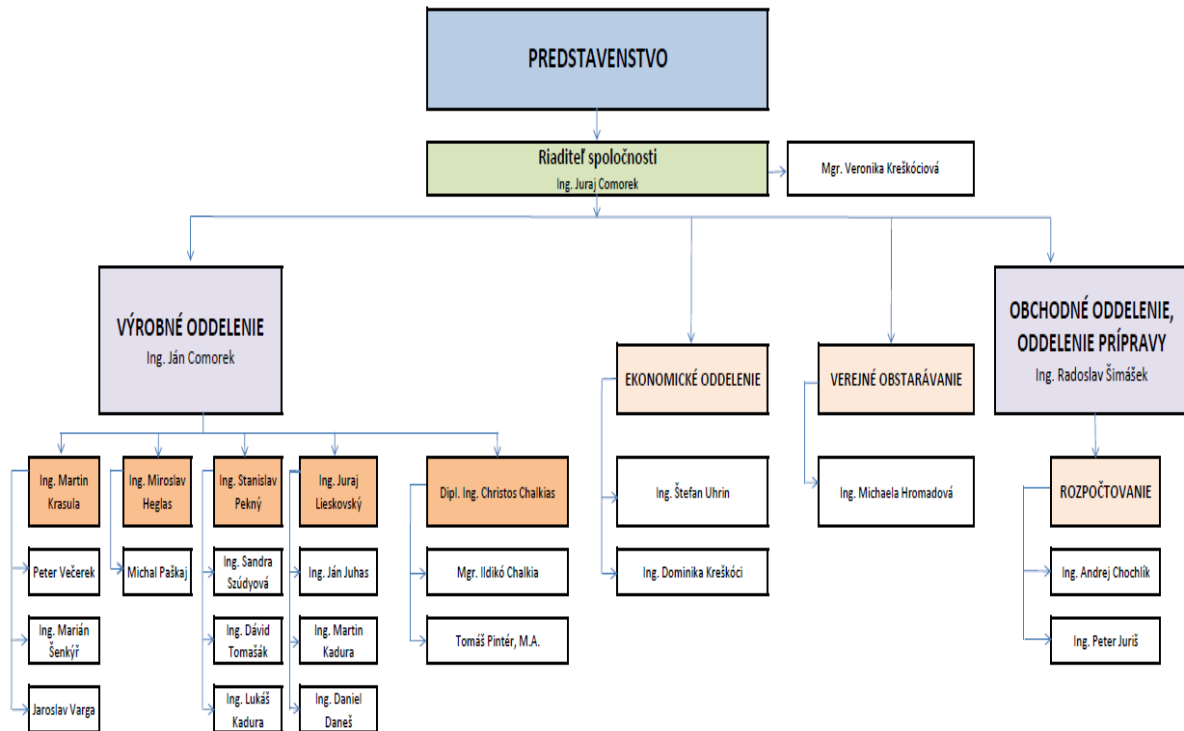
PREDSTAVENSTVO

Riaditeľ spoločnosti
Ing. Juraj Comorek

Mgr. Veronika Kreškóciová

VÝROBNÉ ODDELENIE
Ing. Ján Comorek

EKONOMICKÉ ODDELENIE

VEREJNÉ OBSTARÁVANIE

OBCHODNÉ ODDELENIE, ODDELENIE PRÍPRAVY
Ing. Radoslav Šimášek

Ing. Martin Krasula

Ing. Miroslav Heglas

Ing. Stanislav Pekný

Ing. Juraj Lieskovský

Dipl. Ing. Christos Chalkias

Ing. Štefan Uhrin

Ing. Michaela Hromadová

ROZPOČTOVANIE

Peter Večerek

Michal Paškaj

Ing. Sandra Szúdyová

Ing. Ján Juhas

Mgr. Ildikó Chalkia

Ing. Dominika Kreškóci

Ing. Andrej Chochlík

Ing. Marián Šenkýř

Ing. Dávid Tomašák

Ing. Martin Kadura

Tomáš Pintér, M.A.

Ing. Peter Juriš

Jaroslav Varga

Ing. Lukáš Kadura

Ing. Daniel Daneš